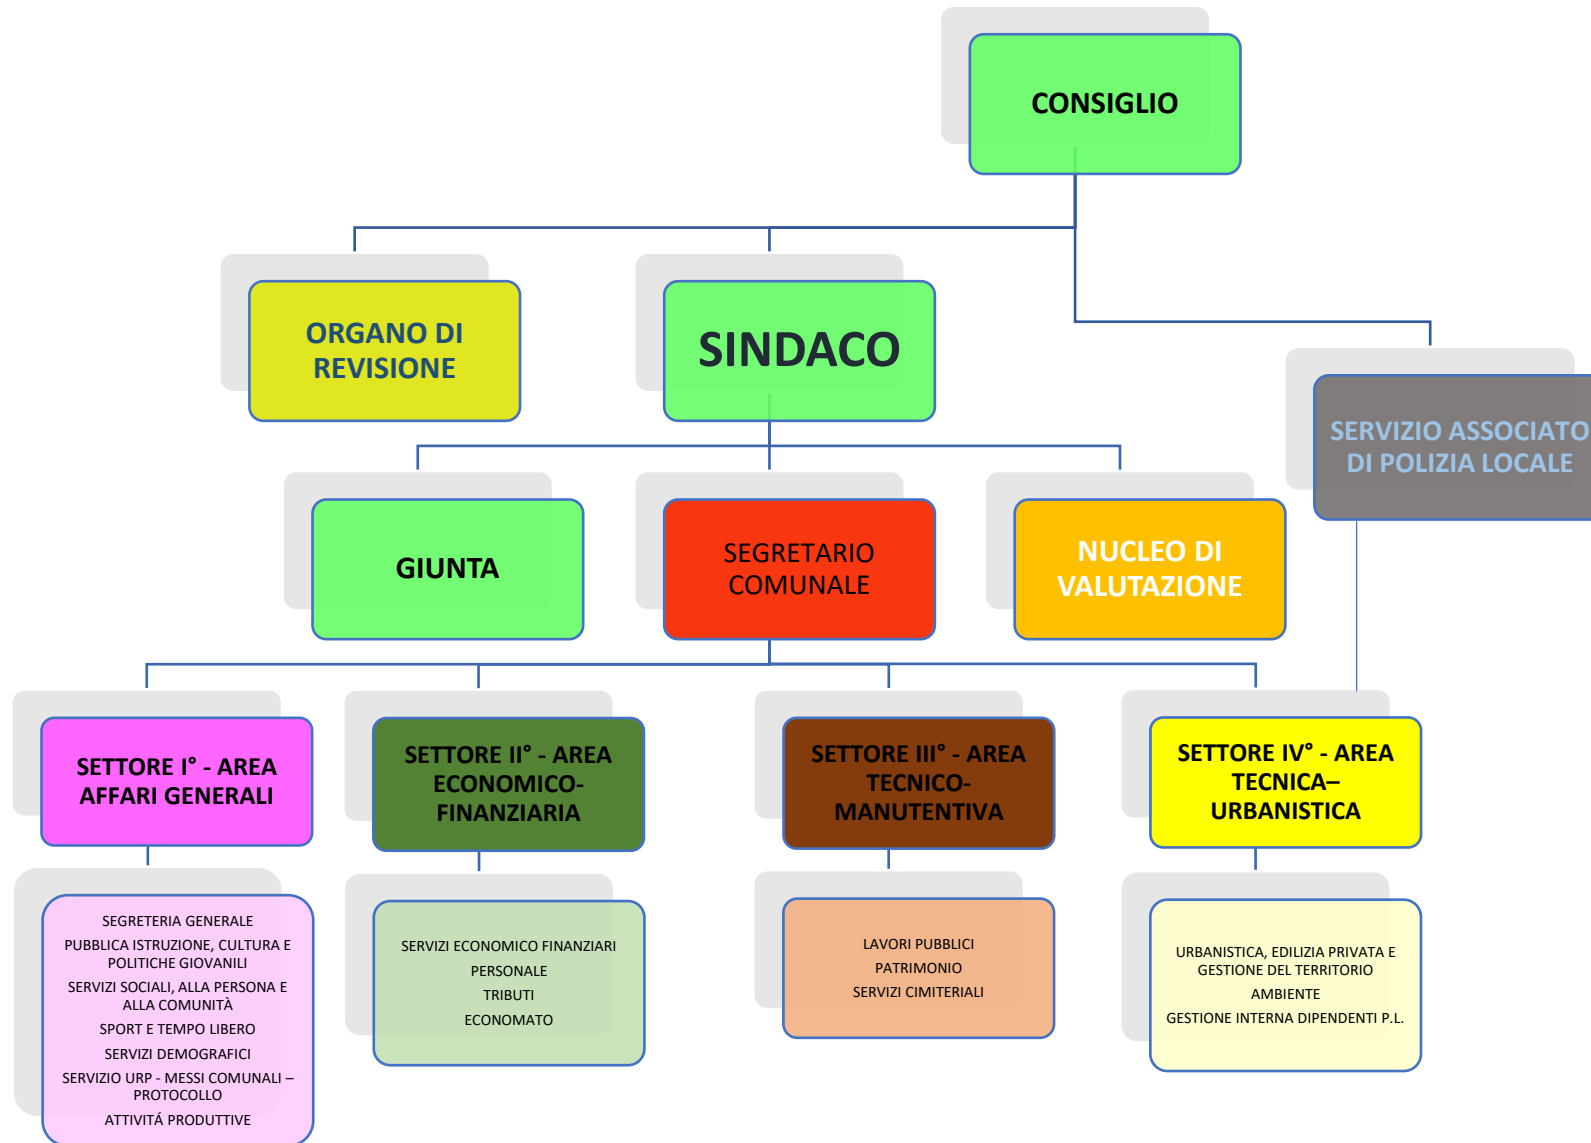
CONSIGLIO

ORGANO DI REVISIONE

SINDACO

SERVIZIO ASSOCIATO DI POLIZIA LOCALE

GIUNTA

SEGRETARIO COMUNALE

NUCLEO DI VALUTAZIONE

SETTORE I° - AREA AFFARI GENERALI

SETTORE II° - AREA ECONOMICO-FINANZIARIA

SETTORE III° - AREA TECNICO-MANUTENTIVA

SETTORE IV° - AREA TECNICA– URBANISTICA

SEGRETERIA GENERALE
PUBBLICA ISTRUZIONE, CULTURA E POLITICHE GIOVANILI
SERVIZI SOCIALI, ALLA PERSONA E ALLA COMUNITÀ
SPORT E TEMPO LIBERO
SERVIZI DEMOGRAFICI
SERVIZIO URP - MESSI COMUNALI – PROTOCOLLO
ATTIVITÁ PRODUTTIVE

SERVIZI ECONOMICO FINANZIARI
PERSONALE
TRIBUTI
ECONOMATO

LAVORI PUBBLICI
PATRIMONIO
SERVIZI CIMITERIALI

URBANISTICA, EDILIZIA PRIVATA E GESTIONE DEL TERRITORIO
AMBIENTE
GESTIONE INTERNA DIPENDENTI P.L.